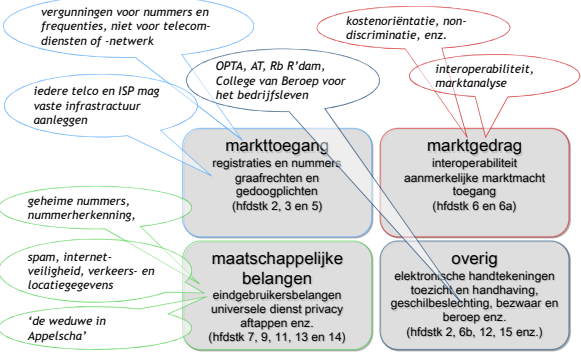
vergunningen voor nummers en frequenties, niet voor telecomdiensten of -netwerk

kostenoriëntatie, non-discriminatie, enz.

iedere telco en ISP mag vaste infrastructuur aanleggen

OPTA, AT, Rb R'dam, College van Beroep voor het bedrijfsleven

interoperabiliteit, marktanalyse

markttoegang
registraties en nummers
graafrechten en gedoogplichten
(hfdstk 2, 3 en 5)

marktgedrag
interoperabiliteit
aanmerkelijke marktmacht
toegang
(hfdstk 6 en 6a)

geheime nummers, nummerherkenning,

spam, internet-veiligheid, verkeers- en locatiegegevens

'de weduwe in Appelscha'

maatschappelijke belangen
eindgebruikersbelangen
universele dienst privacy
aftappen enz.
(hfdstk 7, 9, 11, 13 en 14)

overig
elektronische handtekeningen
toezicht en handhaving,
geschilbeslechting, bezwaar en beroep enz.
(hfdstk 2, 6b, 12, 15 enz.)